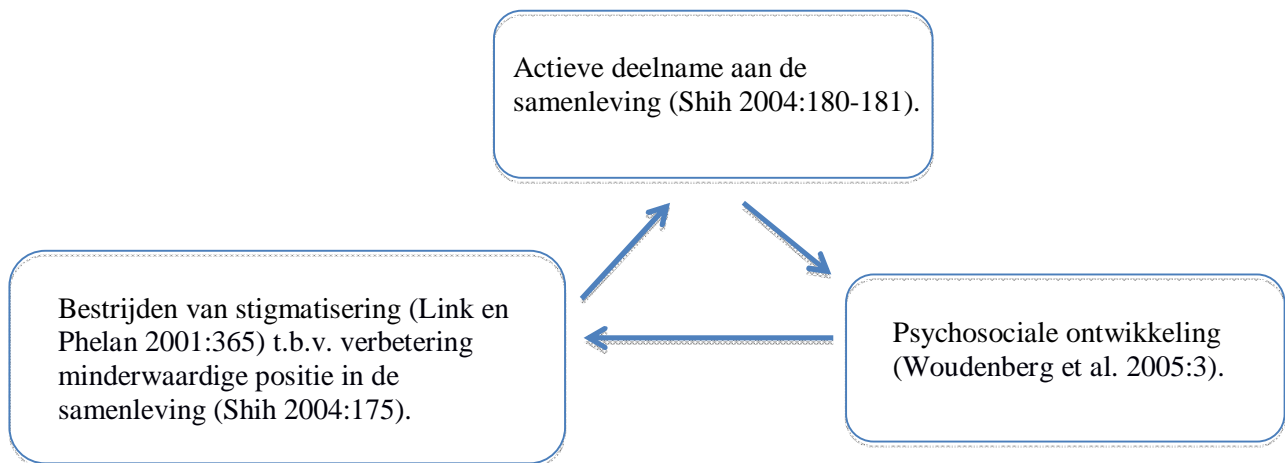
Actieve deelname aan de samenleving (Shih 2004:180-181).

Psychosociale ontwikkeling (Woudenberg et al. 2005:3).

Bestrijden van stigmatisering (Link en Phelan 2001:365) t.b.v. verbetering minderwaardige positie in de samenleving (Shih 2004:175).